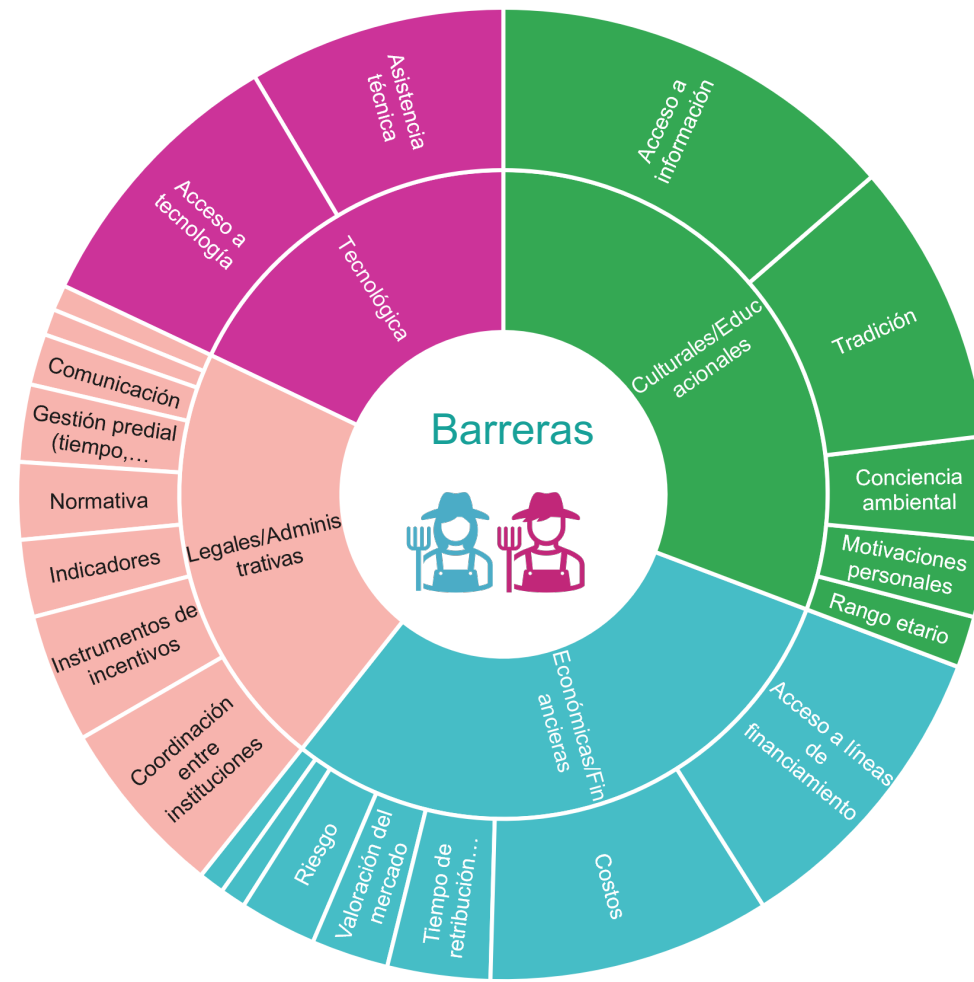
Barreras

Tecnológica

Asistencia técnica

Acceso a tecnología

Culturales/Educacionales

Acceso a información

Tradición

Conciencia ambiental

Motivaciones personales

Rango etario

Económicas/Financieras

Acceso a líneas de financiamiento

Costos

Tiempo de retribución…

Valoración del mercado

Riesgo

Legales/Administrativas

Comunicación

Gestión predial (tiempo,…

Normativa

Indicadores

Instrumentos de incentivos

Coordinación entre instituciones